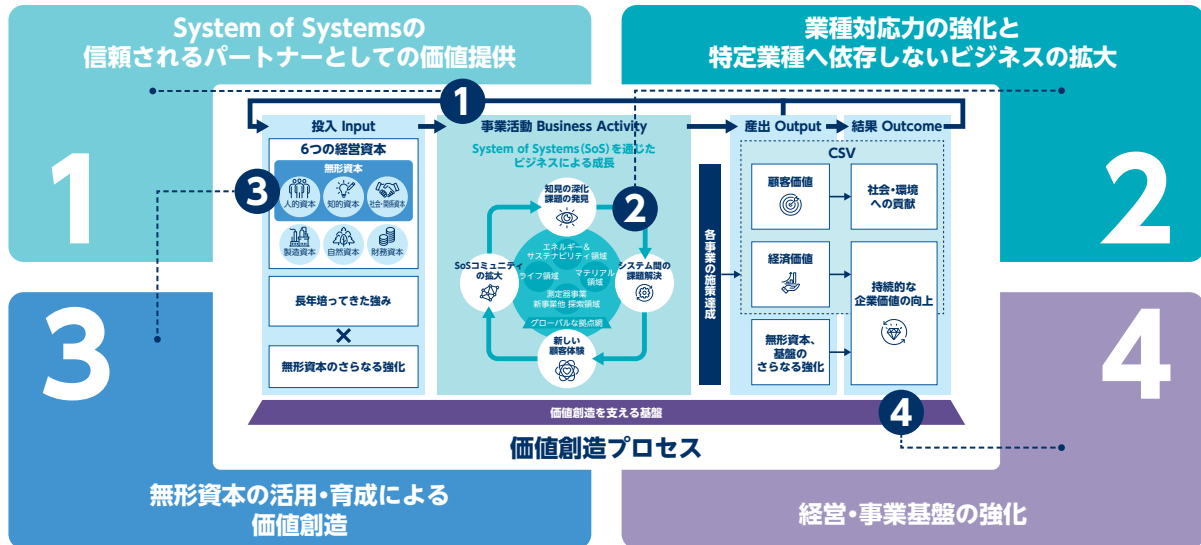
System of Systemsの
信頼されるパートナーとしての価値提供

1

業種対応力の強化と
特定業種へ依存しないビジネスの拡大

2

3

4

1

投入 Input

6つの経営資本

無形資本

人的資本

知的資本

社会・関係資本

製造資本

自然資本

財務資本

3

長年培ってきた強み

×

無形資本のさらなる強化

事業活動 Business Activity

System of Systems(SoS)を通じたビジネスによる成長

知見の深化
課題の発見

2

エネルギー＆
サステナビリティ領域

ライフ領域

マテリアル
領域

測定器事業
新事業他 探索領域

グローバルな拠点網

SoSコミュニティの拡大

システム間の
課題解決

新しい
顧客体験

各事業の施策達成

産出 Output

結果 Outcome

CSV

顧客価値

社会・環境
への貢献

経済価値

持続的な
企業価値の向上

無形資本、
基盤の
さらなる強化

4

価値創造を支える基盤

価値創造プロセス

無形資本の活用・育成による
価値創造

経営・事業基盤の強化